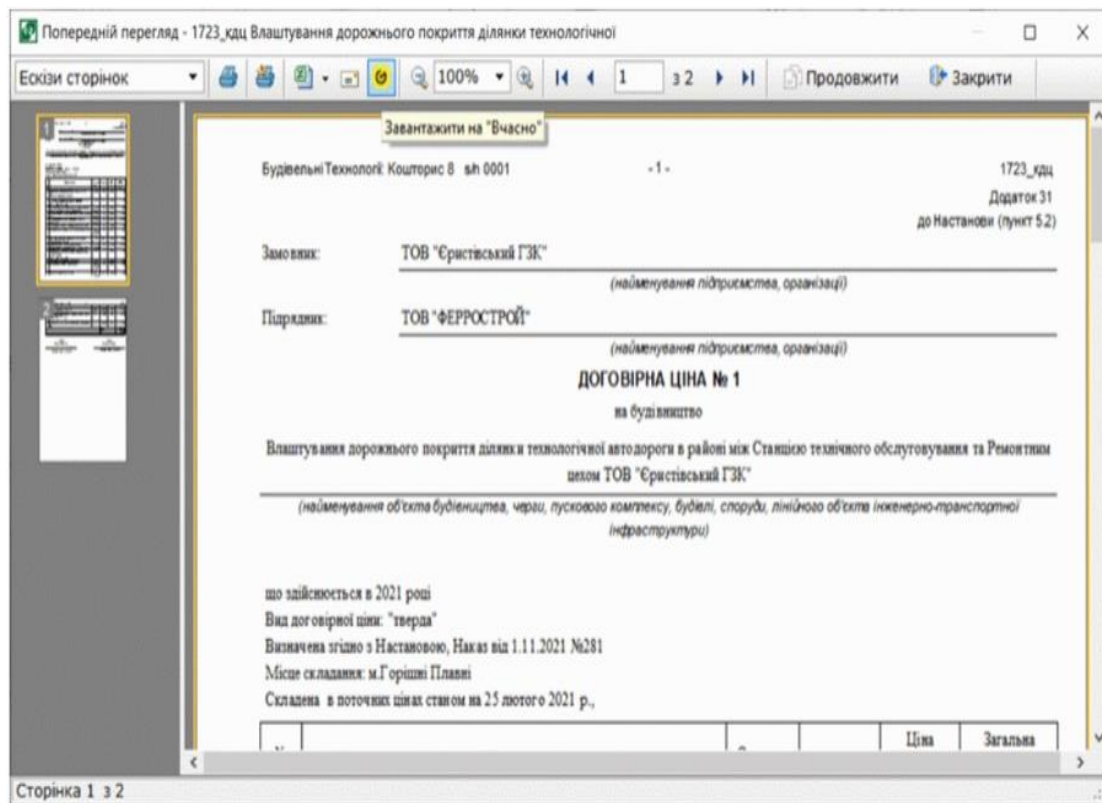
Попередній перегляд - 1723_кдц Влаштування дорожнього покриття ділянки технологічної

Ескізи сторінок

100%

1

з 2

Продовжити

Закрити

Завантажити на "Вчасно"

Будівельні Технології: Кошторис 8 s/n 0001

- 1 -

1723_кдц

Додаток 31

до Настанови (пункт 5.2)

Замовник: ТОВ "Єристівський ГЗК"

(найменування підприємства, організації)

Підрядник: ТОВ "ФЕРРОСТРОЙ"

(найменування підприємства, організації)

ДОГОВІРНА ЦІНА № 1

на будівництво

Влаштування дорожнього покриття ділянки технологічної автодороги в районі між Станцією технічного обслуговування та Ремонтним цехом ТОВ "Єристівський ГЗК"

(найменування об'єкта будівництва, черги, пускового комплексу, будівлі, споруди, лінійного об'єкта інженерно-транспортної інфраструктури)

що здійснюється в 2021 році

Вид договірної ціни: "тверда"

Визначена згідно з Настановою, Наказ від 1.11.2021 №281

Місце складання: м.Горішні Плавні

Складена в поточних цінах станом на 25 лютого 2021 р.,

| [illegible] | | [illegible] | | Ціна | Загальна |
|---|---|---|---|---|---|

Сторінка 1 з 2